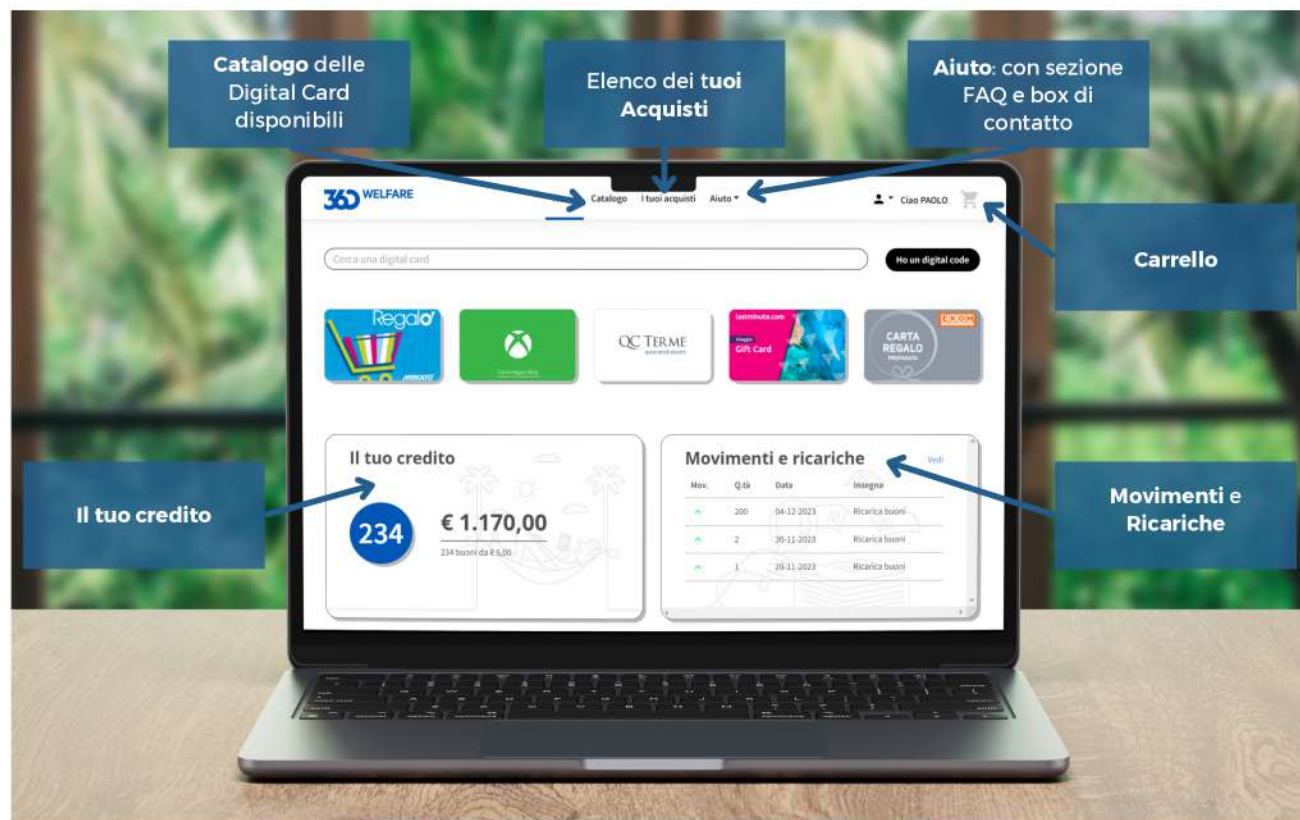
Catalogo delle Digital Card disponibili

Elenco dei tuoi Acquisti

Aiuto: con sezione FAQ e box di contatto

360 WELFARE

Catalogo I tuoi acquisti Aiuto

Ciao PAOLO

Carrello

Cerca una digital card

Ho un digital code

Regalo

QC TERME

lastminute.com Gift Card

CARTA REGALO

Il tuo credito

Il tuo credito

234

€ 1.170,00

234 buoni da € 5,00

Movimenti e ricariche

Vedi

| Mov. | Q.tà | Data | Insegna |
|---|---|---|---|
| ^ | 200 | 04-12-2023 | Ricarica buoni |
| ^ | 2 | 30-11-2023 | Ricarica buoni |
| ^ | 1 | 28-11-2023 | Ricarica buoni |

Movimenti e Ricariche